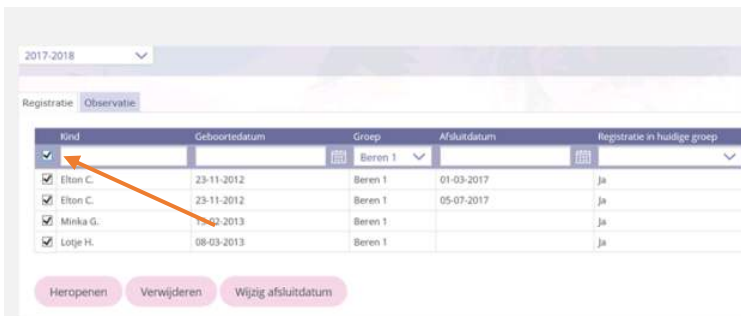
2017-2018

Registratie Observatie

| Kind | Geboortedatum | Groep | Afsluitdatum | Registratie in huidige groep |
|---|---|---|---|---|
| | | Beren 1 | | |
| Elton C. | 23-11-2012 | Beren 1 | 01-03-2017 | Ja |
| Elton C. | 23-11-2012 | Beren 1 | 05-07-2017 | Ja |
| Minka G. | 13-02-2013 | Beren 1 | | Ja |
| Lotje H. | 08-03-2013 | Beren 1 | | Ja |

Heropenen Verwijderen Wijzig afsluitdatum